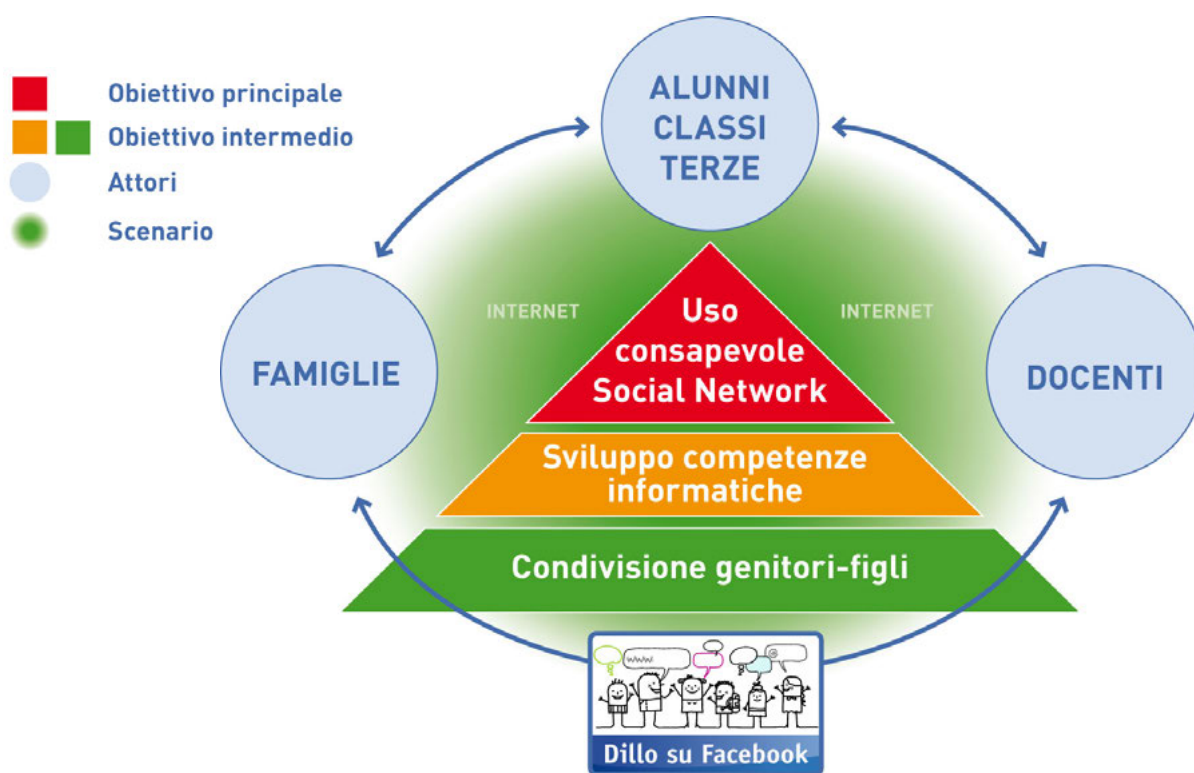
Obiettivo principale
Obiettivo intermedio
Attori
Scenario

ALUNNI CLASSI TERZE

FAMIGLIE

DOCENTI

INTERNET

INTERNET

Uso consapevole Social Network

Sviluppo competenze informatiche

Condivisione genitori-figli

www

@

Dillo su Facebook